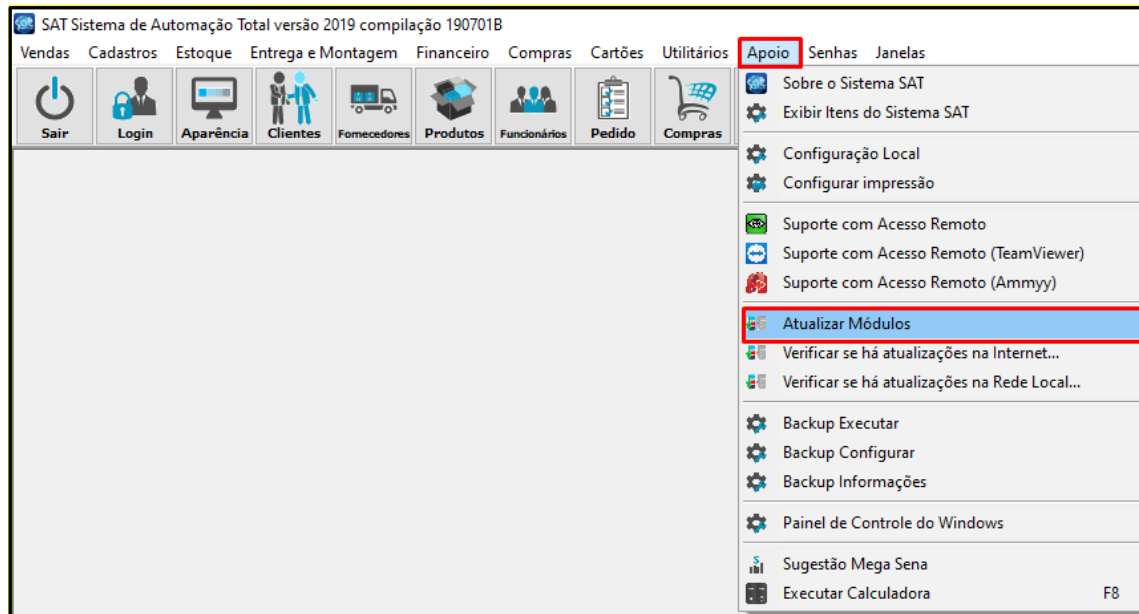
SAT Sistema de Automação Total versão 2019 compilação 190701B

Vendas Cadastros Estoque Entrega e Montagem Financeiro Compras Cartões Utilitários Apoio Senhas Janelas

Sair Login Aparência Clientes Fornecedores Produtos Funcionários Pedido Compras

Sobre o Sistema SAT
Exibir Itens do Sistema SAT

Configuração Local
Configurar impressão

Suporte com Acesso Remoto
Suporte com Acesso Remoto (TeamViewer)
Suporte com Acesso Remoto (Ammyy)

Atualizar Módulos
Verificar se há atualizações na Internet...
Verificar se há atualizações na Rede Local...

Backup Executar
Backup Configurar
Backup Informações

Painel de Controle do Windows

Sugestão Mega Sena
Executar Calculadora F8